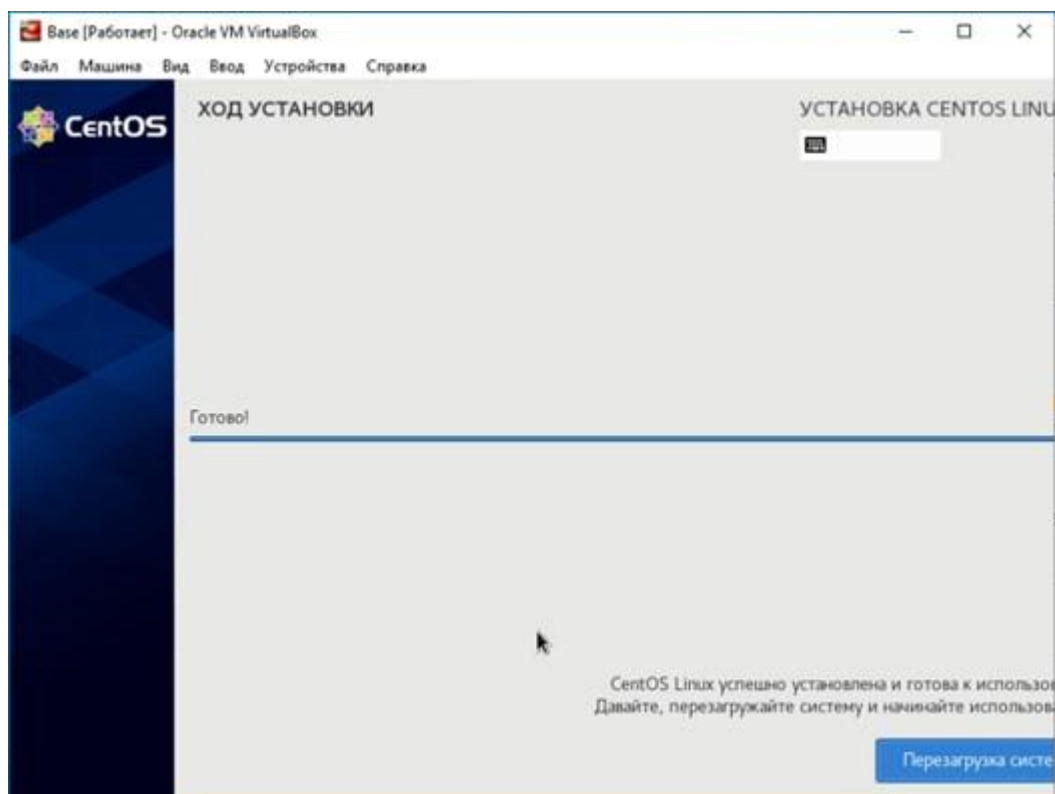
Base [Работает] - Oracle VM VirtualBox

Файл Машина Вид Ввод Устройства Справка

CentOS

ХОД УСТАНОВКИ

УСТАНОВКА CENTOS LINU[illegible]

Готово!

CentOS Linux успешно установлена и готова к использо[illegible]
Давайте, перезагружайте систему и начинайте использова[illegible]

Перезагрузка систе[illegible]